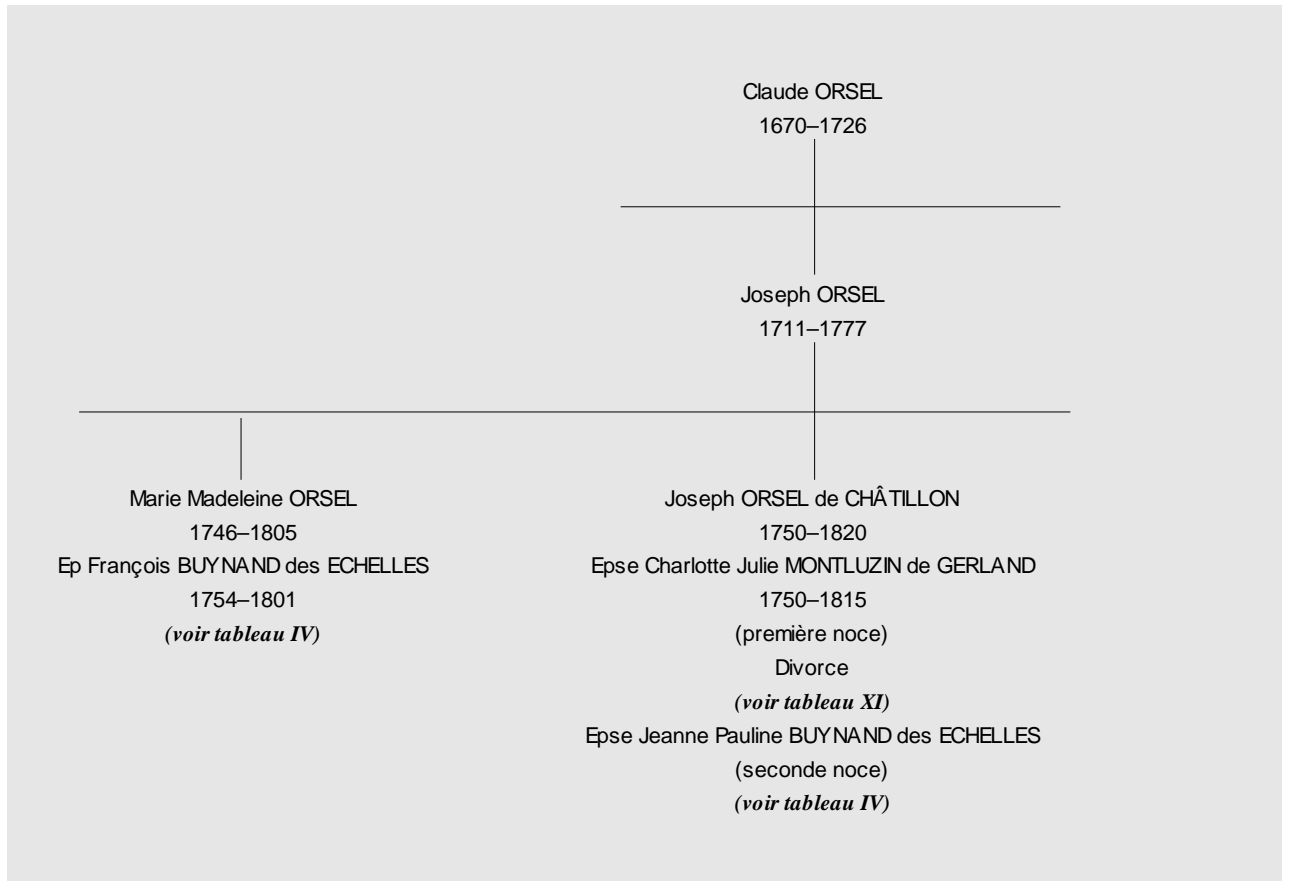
Claude ORSEL
1670–1726

Joseph ORSEL
1711–1777

Marie Madeleine ORSEL
1746–1805
Ep François BUYNAND des ECHELLES
1754–1801
*(voir tableau IV)*

Joseph ORSEL de CHÂTILLON
1750–1820
Epse Charlotte Julie MONTLUZIN de GERLAND
1750–1815
(première noce)
Divorce
*(voir tableau XI)*
Epse Jeanne Pauline BUYNAND des ECHELLES
(seconde noce)
*(voir tableau IV)*